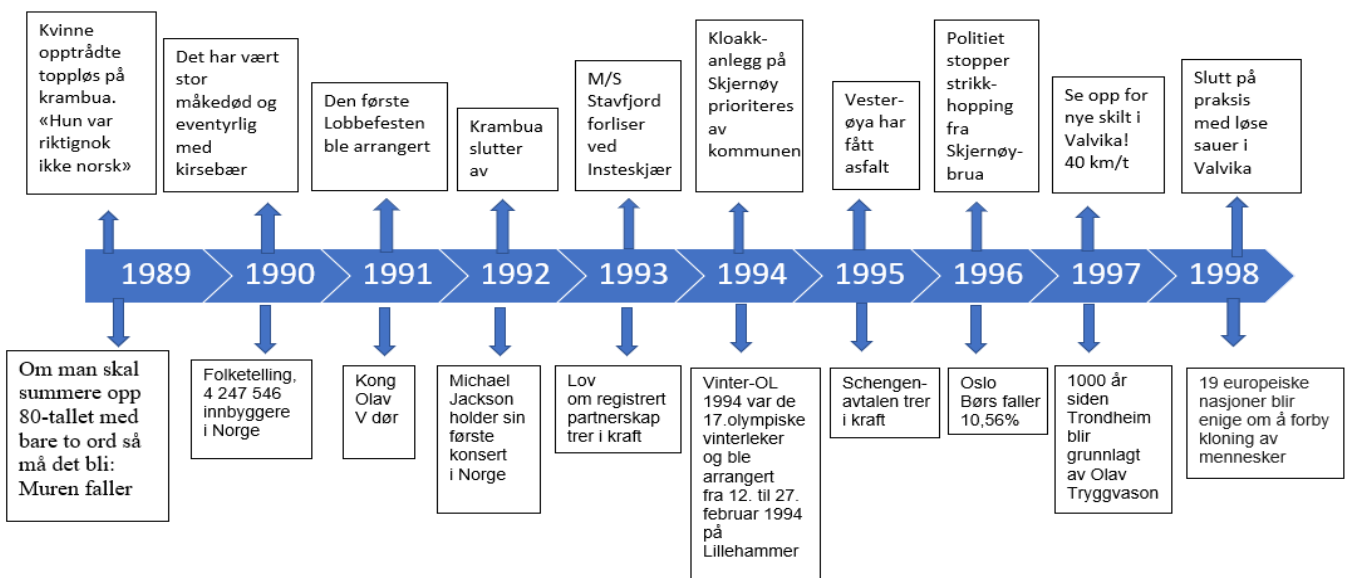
Kvinne opptrådte toppløs på krambua. «Hun var riktignok ikke norsk»

Det har vært stor måkedød og eventyrlig med kirsebær

Den første Lobbefesten ble arrangert

Krambua slutter av

M/S Stavfjord forliser ved Insteskjær

Kloakk-anlegg på Skjernøy prioriteres av kommunen

Vester-øya har fått asfalt

Politiet stopper strikk-hopping fra Skjernøy-brua

Se opp for nye skilt i Valvika! 40 km/t

Slutt på praksis med løse sauer i Valvika

1989 1990 1991 1992 1993 1994 1995 1996 1997 1998

Om man skal summere opp 80-tallet med bare to ord så må det bli: Muren faller

Folketelling, 4 247 546 innbyggere i Norge

Kong Olav V dør

Michael Jackson holder sin første konsert i Norge

Lov om registrert partnerskap trer i kraft

Vinter-OL 1994 var de 17.olympiske vinterleker og ble arrangert fra 12. til 27. februar 1994 på Lillehammer

Schengen-avtalen trer i kraft

Oslo Børs faller 10,56%

1000 år siden Trondheim blir grunnlagt av Olav Tryggvason

19 europeiske nasjoner blir enige om å forby kloning av mennesker